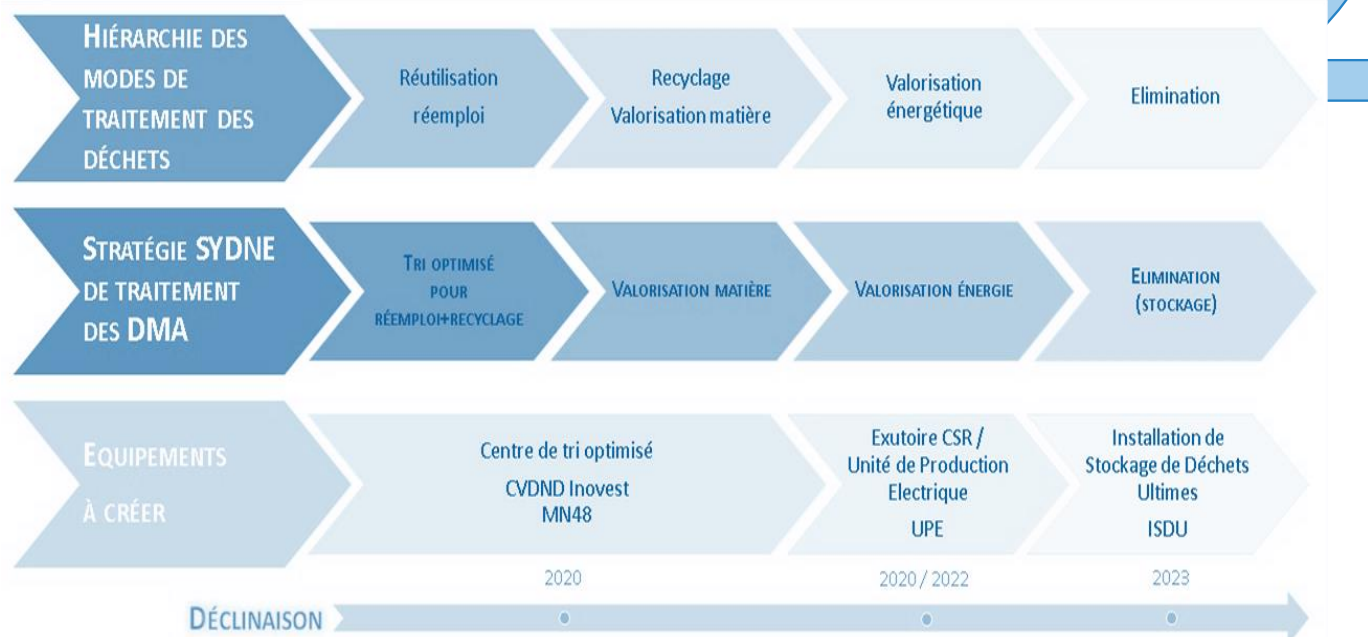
HIÉRARCHIE DES MODES DE TRAITEMENT DES DÉCHETS

Réutilisation réemploi

Recyclage Valorisation matière

Valorisation énergétique

Elimination

STRATÉGIE SYDNE DE TRAITEMENT DES DMA

TRI OPTIMISÉ POUR RÉEMPLOI+RECYCLAGE

VALORISATION MATIÈRE

VALORISATION ÉNERGIE

ELIMINATION (STOCKAGE)

EQUIPEMENTS À CRÉER

Centre de tri optimisé CVDND Inovest MN48

Exutoire CSR / Unité de Production Electrique UPE

Installation de Stockage de Déchets Ultimes ISDU

2020

2020 / 2022

2023

DÉCLINAISON